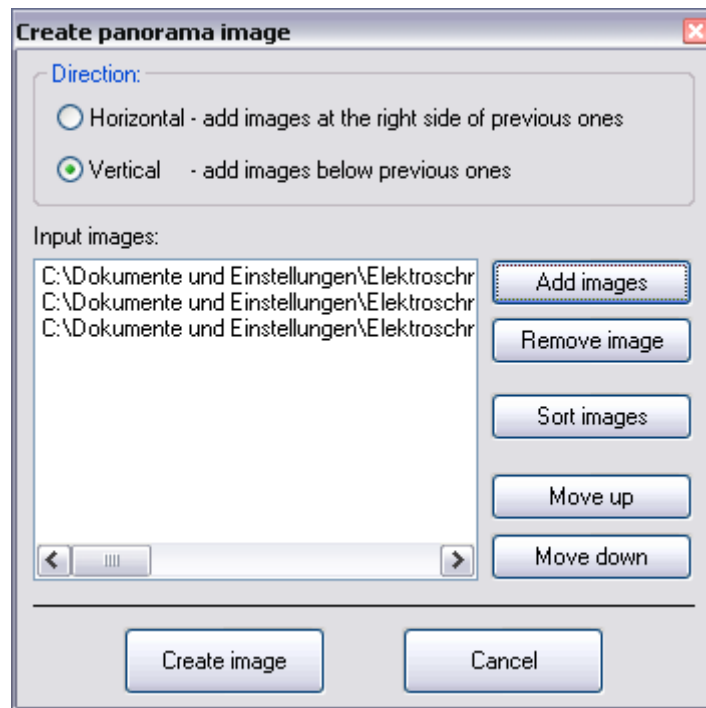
Create panorama image

Direction:

Horizontal - add images at the right side of previous ones

Vertical - add images below previous ones

Input images:

C:\Dokumente und Einstellungen\Elektroschr
C:\Dokumente und Einstellungen\Elektroschr
C:\Dokumente und Einstellungen\Elektroschr

Add images

Remove image

Sort images

Move up

Move down

Create image

Cancel